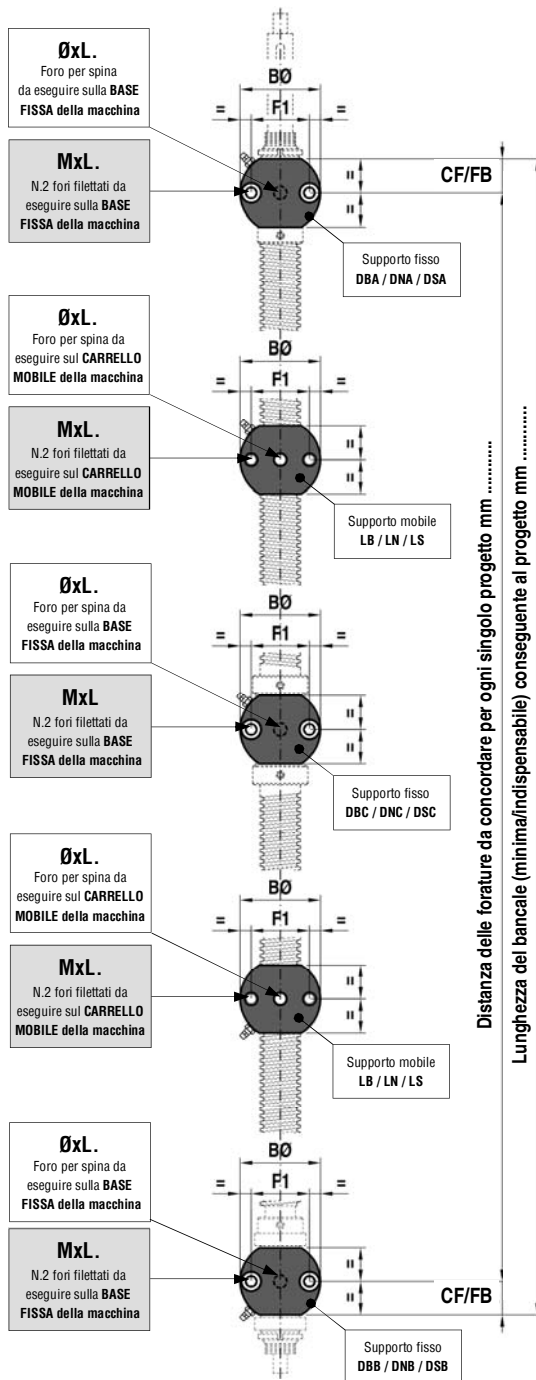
ØxL.
Foro per spina da eseguire sulla BASE FISSA della macchina

MxL.
N.2 fori filettati da eseguire sulla BASE FISSA della macchina

BØ
F1
=
=
=
=
CF/FB

Supporto fisso
DBA / DNA / DSA

ØxL.
Foro per spina da eseguire sul CARRELLO MOBILE della macchina

MxL.
N.2 fori filettati da eseguire sul CARRELLO MOBILE della macchina

BØ
F1
=
=
=
=

Supporto mobile
LB / LN / LS

ØxL.
Foro per spina da eseguire sulla BASE FISSA della macchina

MxL
N.2 fori filettati da eseguire sulla BASE FISSA della macchina

BØ
F1
=
=
=
=

Supporto fisso
DBC / DNC / DSC

ØxL.
Foro per spina da eseguire sul CARRELLO MOBILE della macchina

MxL.
N.2 fori filettati da eseguire sul CARRELLO MOBILE della macchina

BØ
F1
=
=
=
=

Supporto mobile
LB / LN / LS

ØxL.
Foro per spina da eseguire sulla BASE FISSA della macchina

MxL.
N.2 fori filettati da eseguire sulla BASE FISSA della macchina

BØ
F1
=
=
=
=
CF/FB

Supporto fisso
DBB / DNB / DSB

Distanza delle forature da concordare per ogni singolo progetto mm ..........

Lunghezza del bancale (minima/indispensabile) conseguente al progetto mm ..........